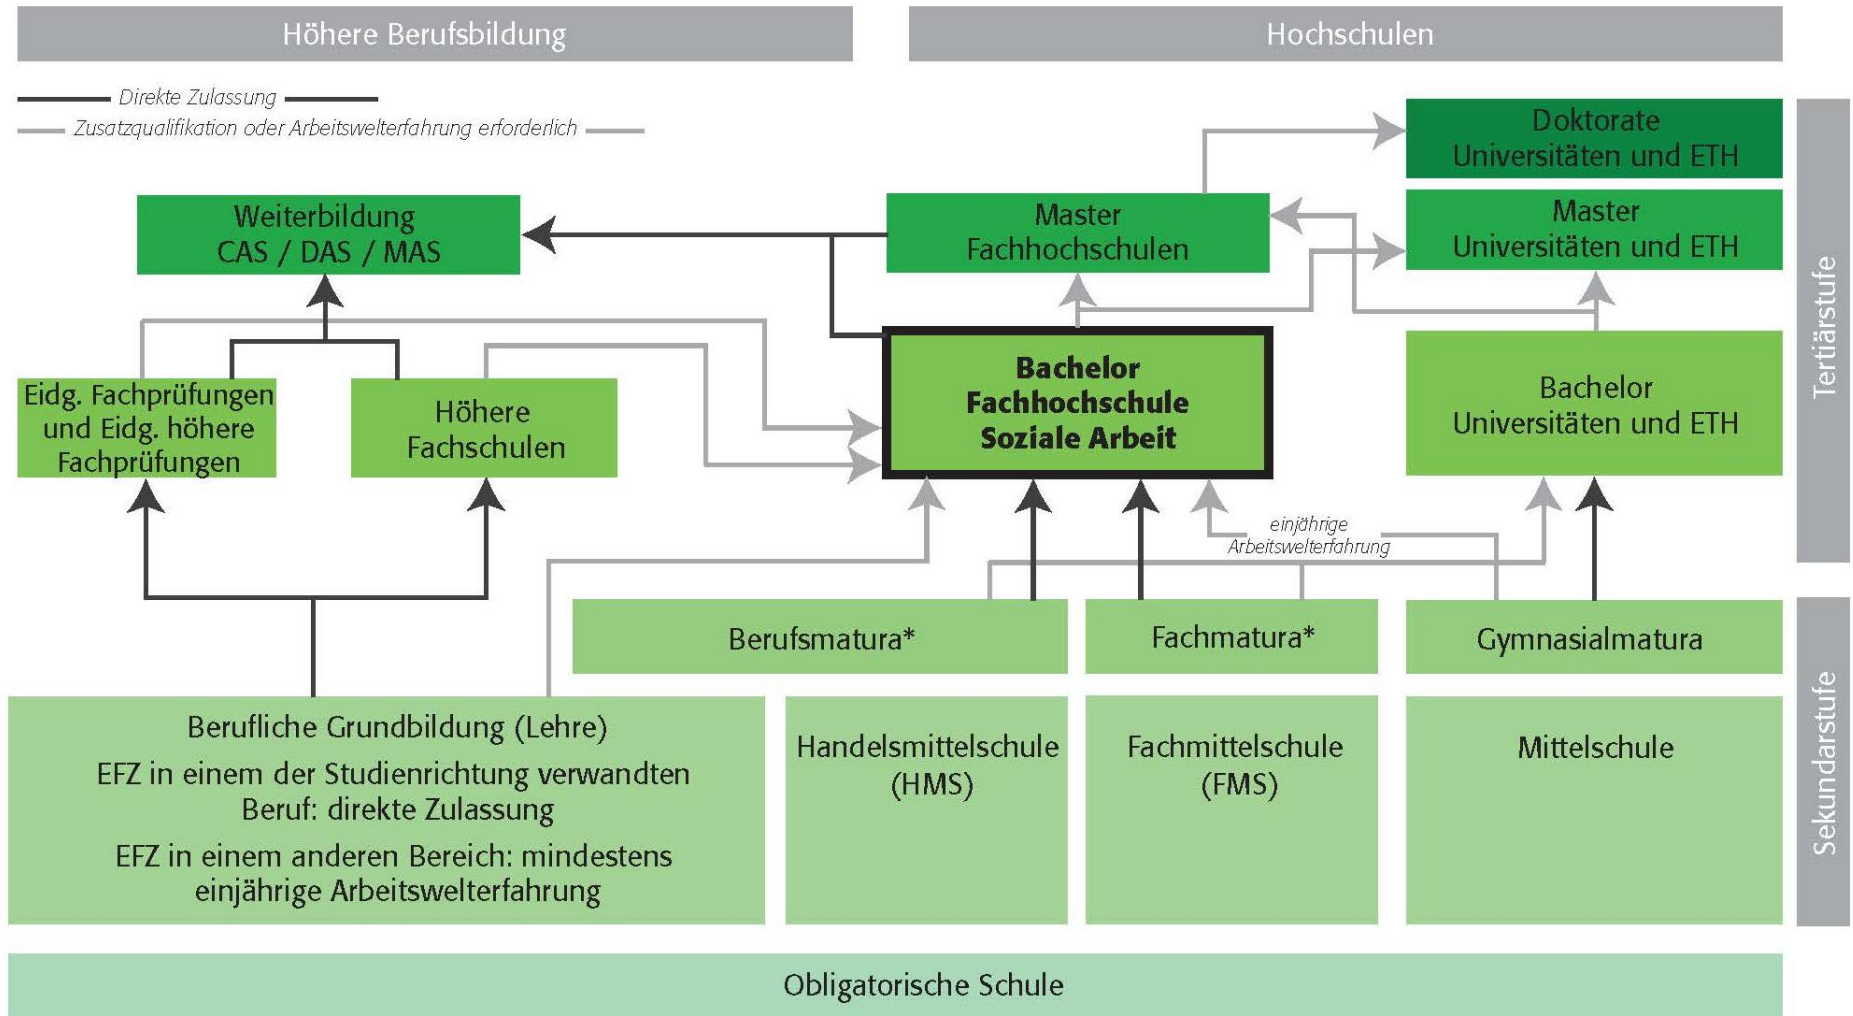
Höhere Berufsbildung

Hochschulen

Direkte Zulassung

Zusatzqualifikation oder Arbeitswelterfahrung erforderlich

Doktorate
Universitäten und ETH

Weiterbildung
CAS / DAS / MAS

Master
Fachhochschulen

Master
Universitäten und ETH

Tertiärstufe

Eidg. Fachprüfungen und Eidg. höhere Fachprüfungen

Höhere Fachschulen

Bachelor
Fachhochschule
Soziale Arbeit

Bachelor
Universitäten und ETH

einjährige Arbeitswelterfahrung

Berufsmatura*

Fachmatura*

Gymnasialmatura

Berufliche Grundbildung (Lehre)

EFZ in einem der Studienrichtung verwandten Beruf: direkte Zulassung

EFZ in einem anderen Bereich: mindestens einjährige Arbeitswelterfahrung

Handelsmittelschule (HMS)

Fachmittelschule (FMS)

Mittelschule

Sekundarstufe

Obligatorische Schule